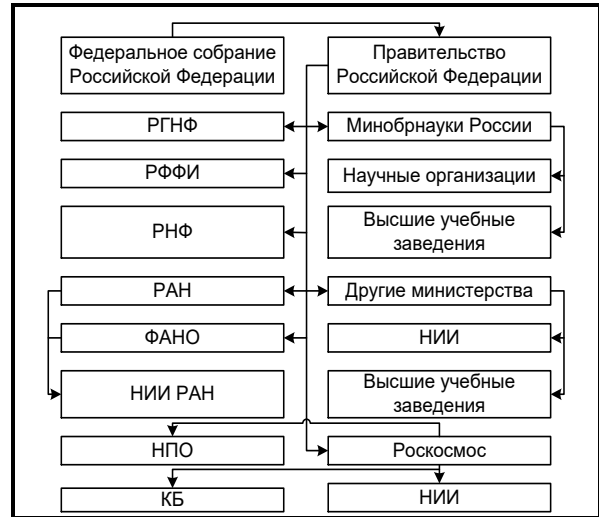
Федеральное собрание Российской Федерации

Правительство Российской Федерации

РГНФ

Минобрнауки России

РФФИ

Научные организации

РНФ

Высшие учебные заведения

РАН

Другие министерства

ФАНО

НИИ

НИИ РАН

Высшие учебные заведения

НПО

Роскосмос

КБ

НИИ